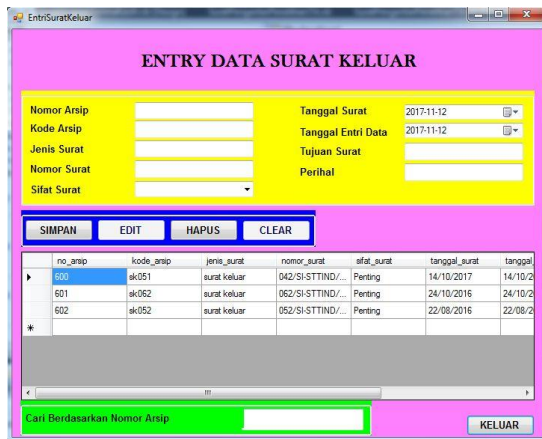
EntriSuratKeluar

ENTRY DATA SURAT KELUAR

Nomor Arsip
Kode Arsip
Jenis Surat
Nomor Surat
Sifat Surat

Tanggal Surat 2017-11-12
Tanggal Entri Data 2017-11-12
Tujuan Surat
Perihal

SIMPAN EDIT HAPUS CLEAR

| no_arsip | kode_arsip | jenis_surat | nomor_surat | sifat_surat | tanggal_surat | tanggal |
|---|---|---|---|---|---|---|
| 600 | sk051 | surat keluar | 042/SI-STTIND/... | Penting | 14/10/2017 | 14/10/2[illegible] |
| 601 | sk062 | surat keluar | 062/SI-STTIND/... | Penting | 24/10/2016 | 24/10/2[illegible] |
| 602 | sk052 | surat keluar | 052/SI-STTIND/... | Penting | 22/08/2016 | 22/08/2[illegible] |

Cari Berdasarkan Nomor Arsip

KELUAR